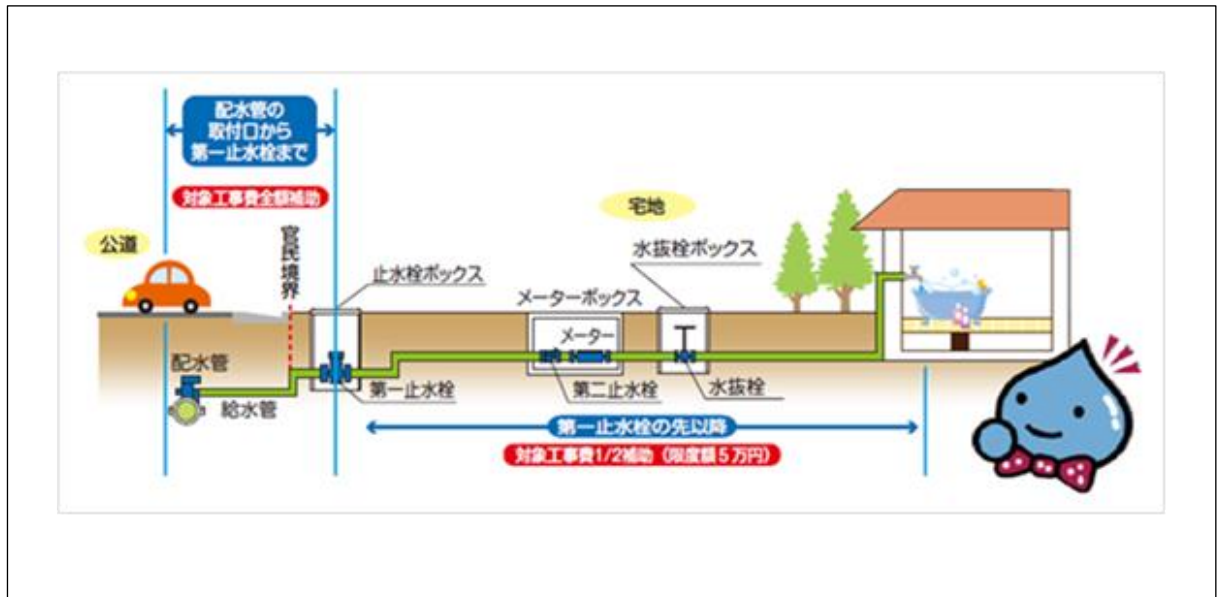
配水管の取付口から第一止水栓まで

対象工事費全額補助

公道

官民境界

宅地

水抜栓ボックス

止水栓ボックス

メーターボックス

メーター

配水管

給水管

第一止水栓

第二止水栓

水抜栓

第一止水栓の先以降

対象工事費1/2補助（限度額５万円）